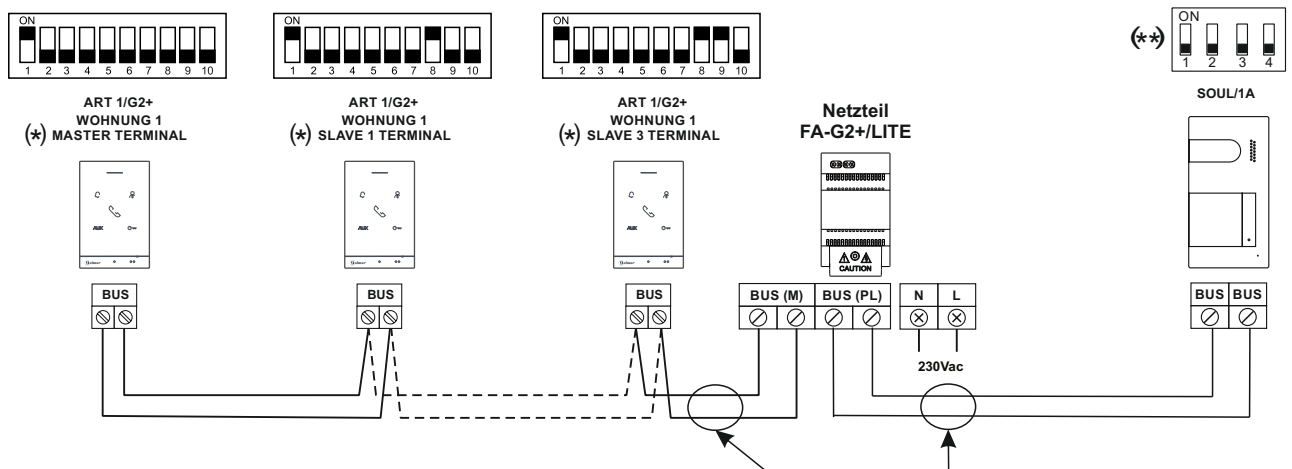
ON
1 2 3 4 5 6 7 8 9 10

ON
1 2 3 4 5 6 7 8 9 10

ON
1 2 3 4 5 6 7 8 9 10

(**) ON
1 2 3 4

ART 1/G2+
WOHNUNG 1
(*) MASTER TERMINAL

ART 1/G2+
WOHNUNG 1
(*) SLAVE 1 TERMINAL

ART 1/G2+
WOHNUNG 1
(*) SLAVE 3 TERMINAL

Netzteil
FA-G2+/LITE

SOUL/1A

AUX

AUX

AUX

CAUTION

BUS

BUS

BUS

BUS (M)

BUS (PL)

N

L

BUS

BUS

230Vac